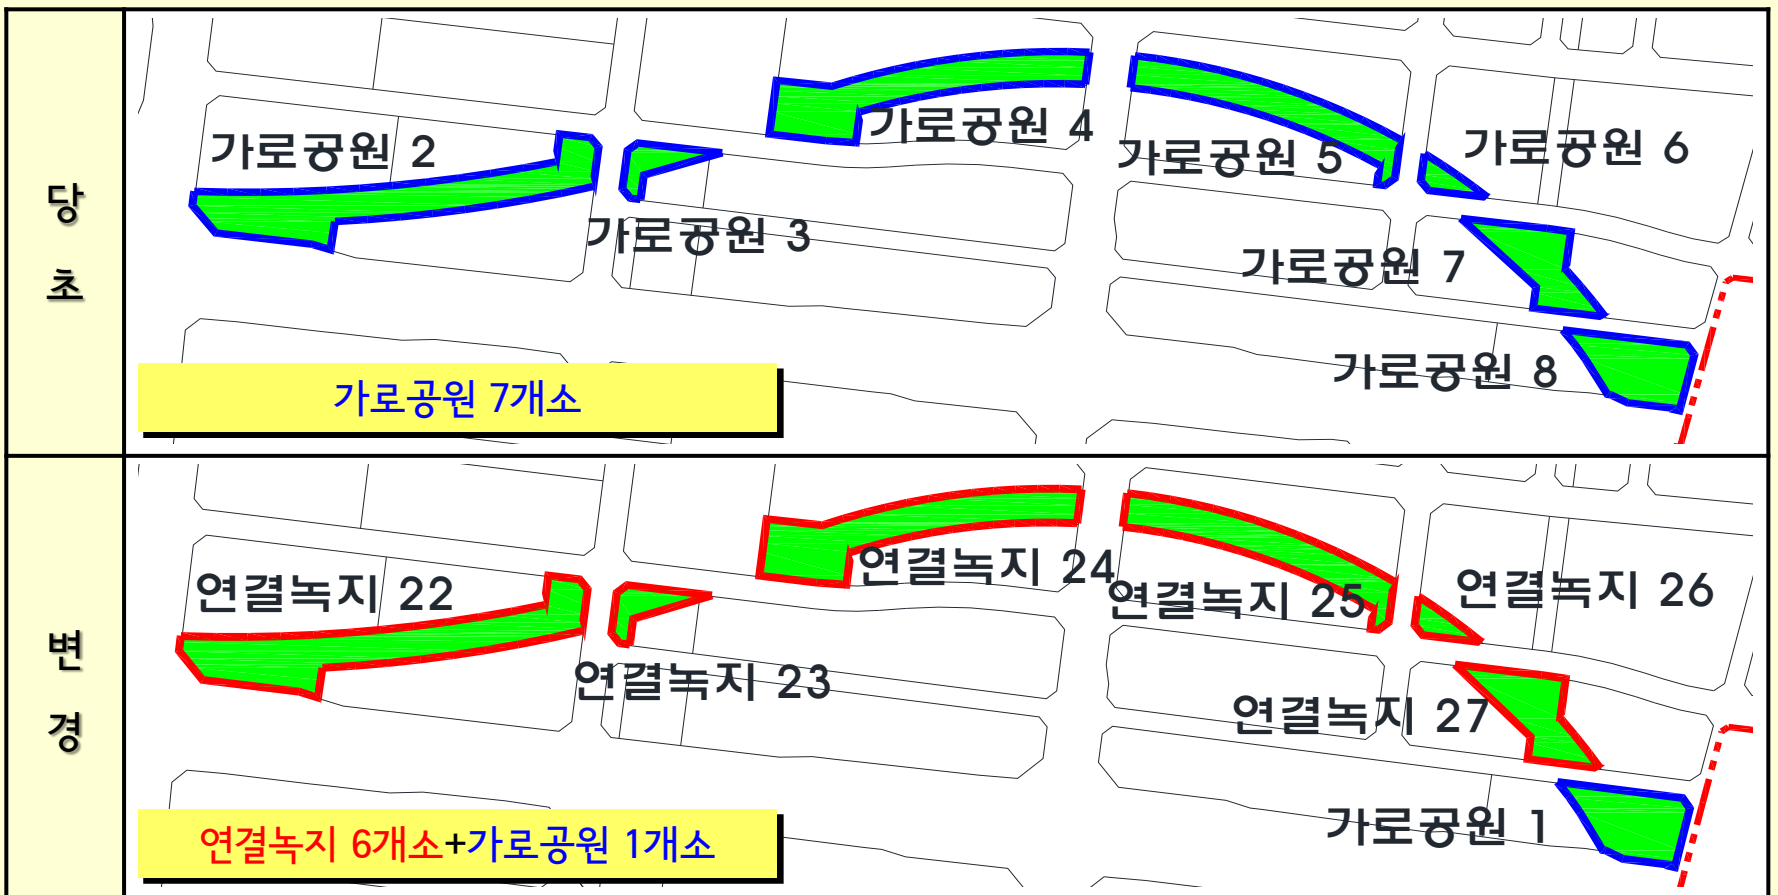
당초

가로공원 2
가로공원 3
가로공원 4
가로공원 5
가로공원 6
가로공원 7
가로공원 8

가로공원 7개소

변경

연결녹지 22
연결녹지 23
연결녹지 24
연결녹지 25
연결녹지 26
연결녹지 27
가로공원 1

연결녹지 6개소+가로공원 1개소